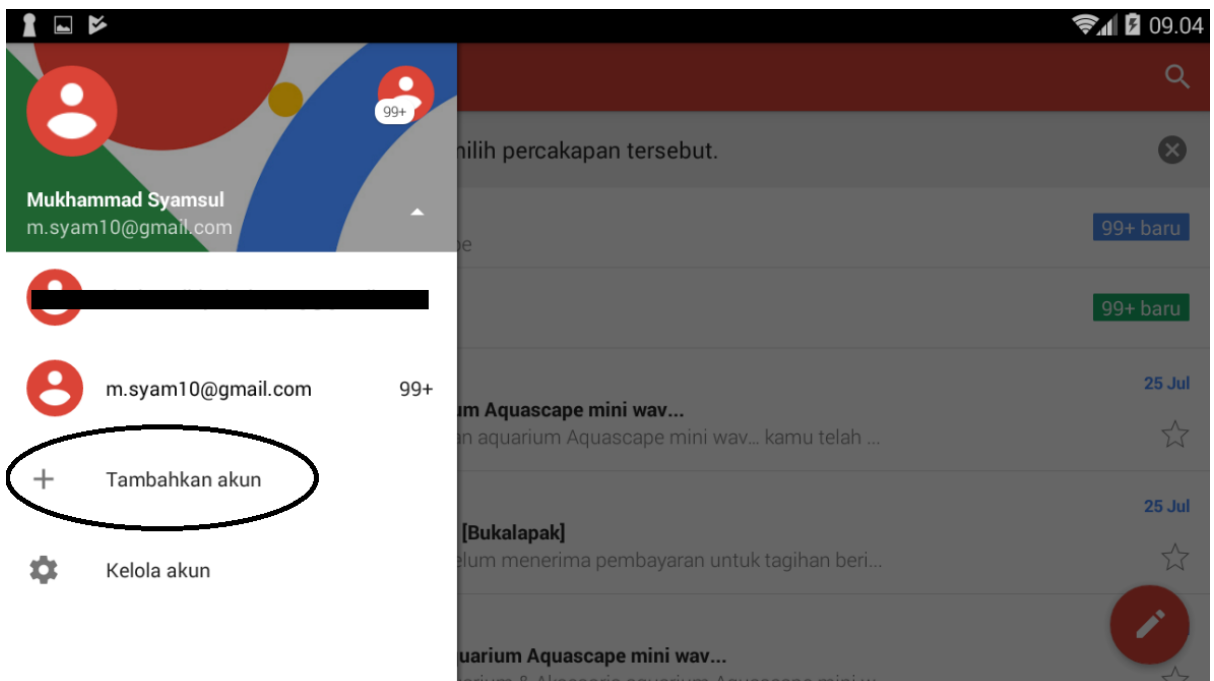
09.04

99+

Mukhammad Syamsul
m.syam10@gmail.com

m.syam10@gmail.com 99+

Tambahkan akun

Kelola akun

nilih percakapan tersebut.

99+ baru

pe

99+ baru

25 Jul

um Aquascape mini wav...
an aquarium Aquascape mini wav... kamu telah ...

25 Jul

[Bukalapak]
elum menerima pembayaran untuk tagihan beri...

uarium Aquascape mini wav...
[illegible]